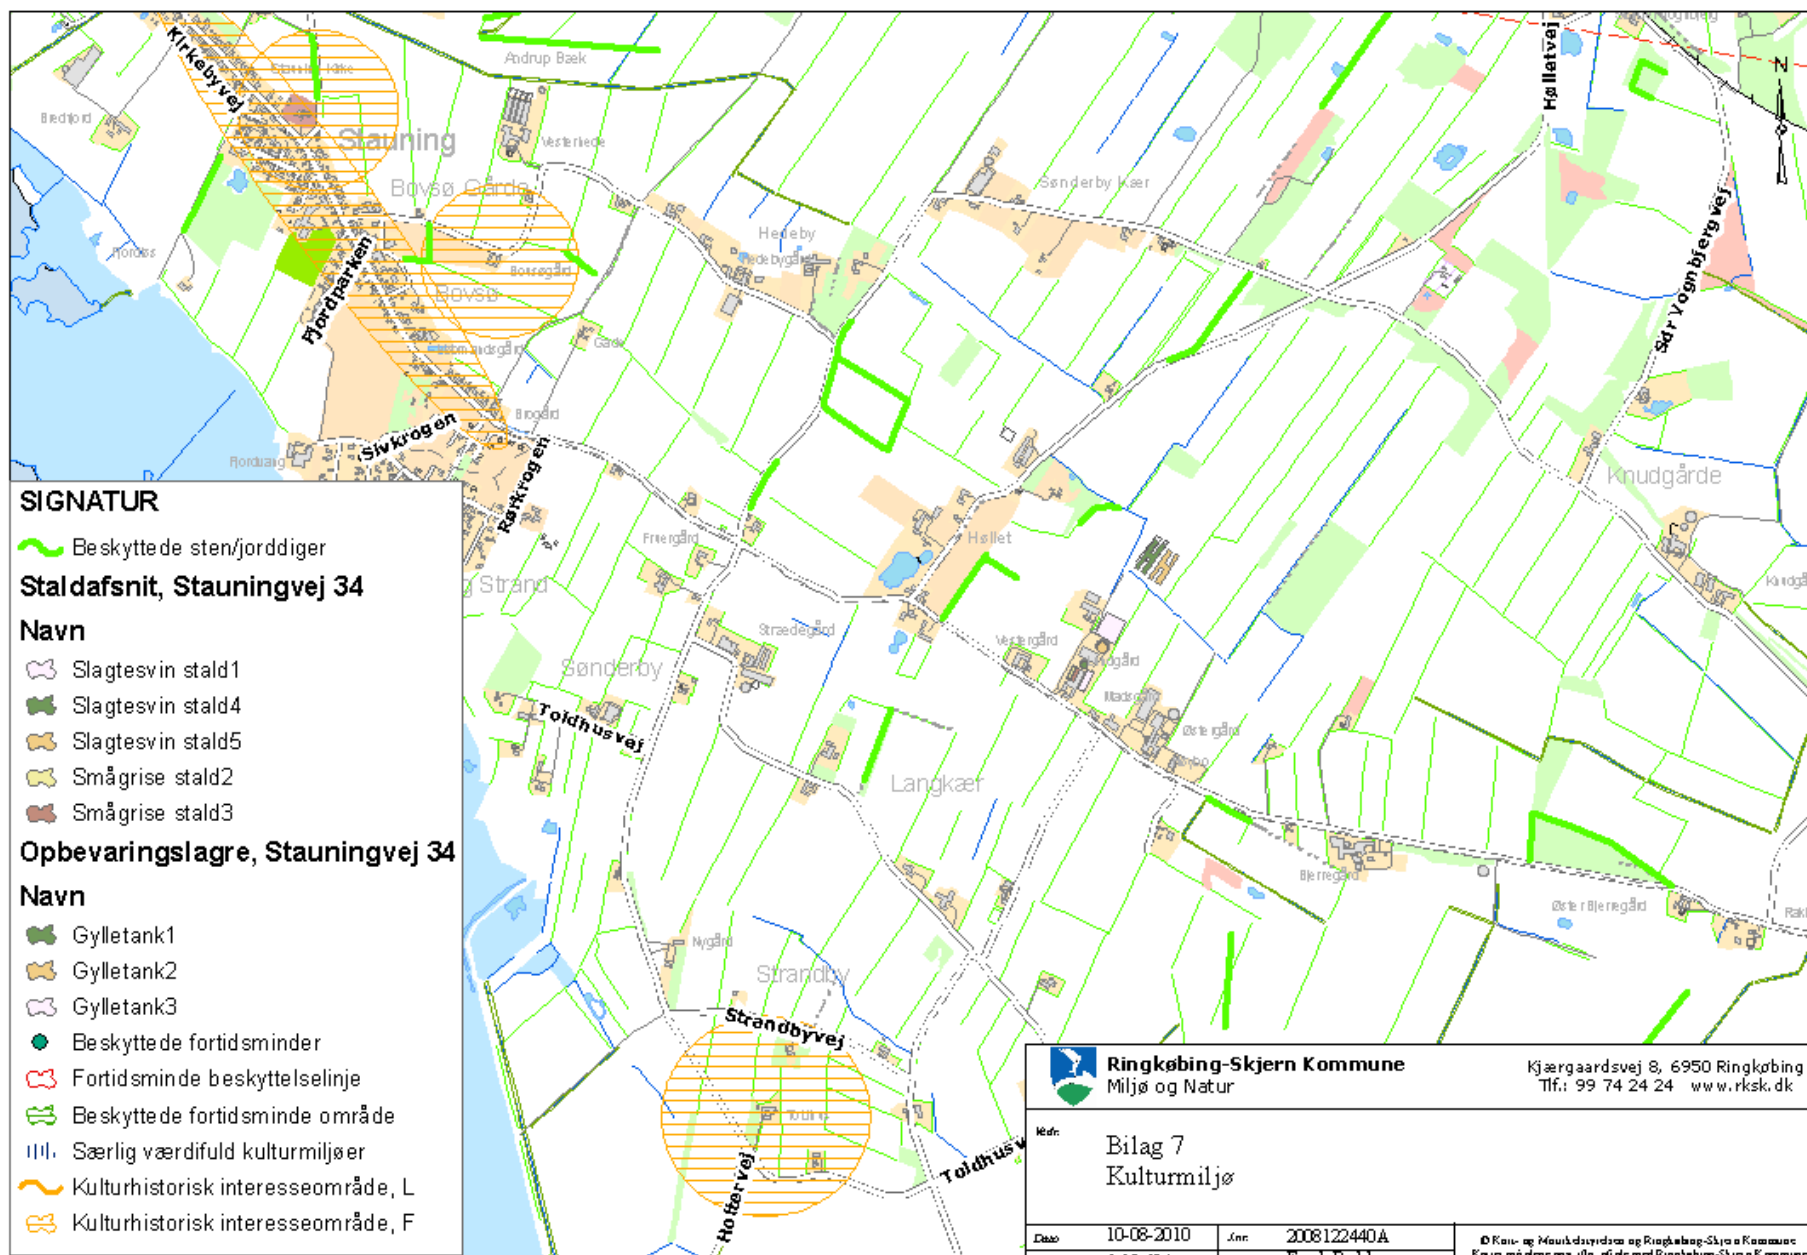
Kirkebyvej
Stauning Kirke
Andrup Bæk
Bredfjord
Stauning
Vesterlede
Bovsø Gårde
Hølletvej
N
Sønderby Kær
Hedeby
Hedebygård
Fjordparken
Boesgård
Bovsø
Fjordlys
Sdr Yognbjergvej
Gade
Sivkrogen
Brogård
Fjordvang
Røkrogen
Knudgårde
SIGNATUR
Beskyttede sten/jorddiger
Staldafsnit, Stauningvej 34
Navn
Slagtesvin stald1
Slagtesvin stald4
Slagtesvin stald5
Smågrise stald2
Smågrise stald3
Opbevaringslagre, Stauningvej 34
Navn
Gylletank1
Gylletank2
Gylletank3
Beskyttede fortidsminder
Fortidsminde beskyttelselinje
Beskyttede fortidsminde område
Særlig værdifuld kulturmiljøer
Kulturhistorisk interesseområde, L
Kulturhistorisk interesseområde, F
Frıergård
Høllet
Strand
Strædegård
Sønderby
Vestergård
Toldhusvej
Langkær
Østergård
Bjerregård
Øster Bjerregård
Nygård
Strandby
Strandbyvej
Toldhusvej
Holtervej
Ringkøbing-Skjern Kommune
Miljø og Natur
Kjærgaardsvej 8, 6950 Ringkøbing
Tlf.: 99 74 24 24 www.rksk.dk
Bilag 7
Kulturmiljø
Dato 10-08-2010
2008122440A
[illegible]